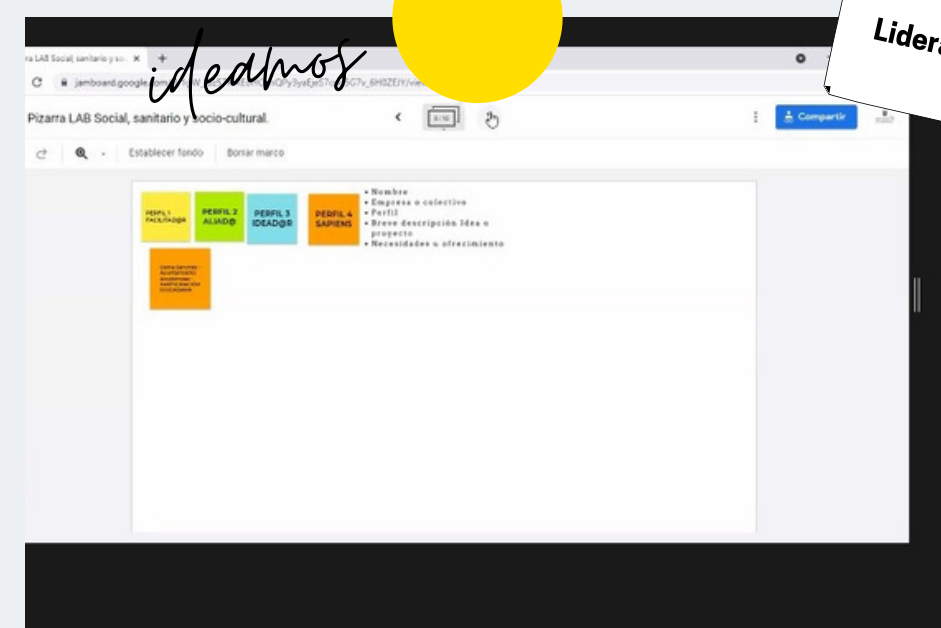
ideamos

Lidera

rra LAB Social, sanitario y so ×

jamboard.google.com/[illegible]

Pizarra LAB Social, sanitario y socio-cultural.

3/10

Compartir

Establecer fondo

Borrar marco

PERFIL 1 FACILITADOR

PERFIL 2 ALIAD@

PERFIL 3 IDEAD@R

PERFIL 4 SAPIENS

• Nombre
• Empresa o colectivo
• Perfil
• Breve descripción Idea o proyecto
• Necesidades u ofrecimiento

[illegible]